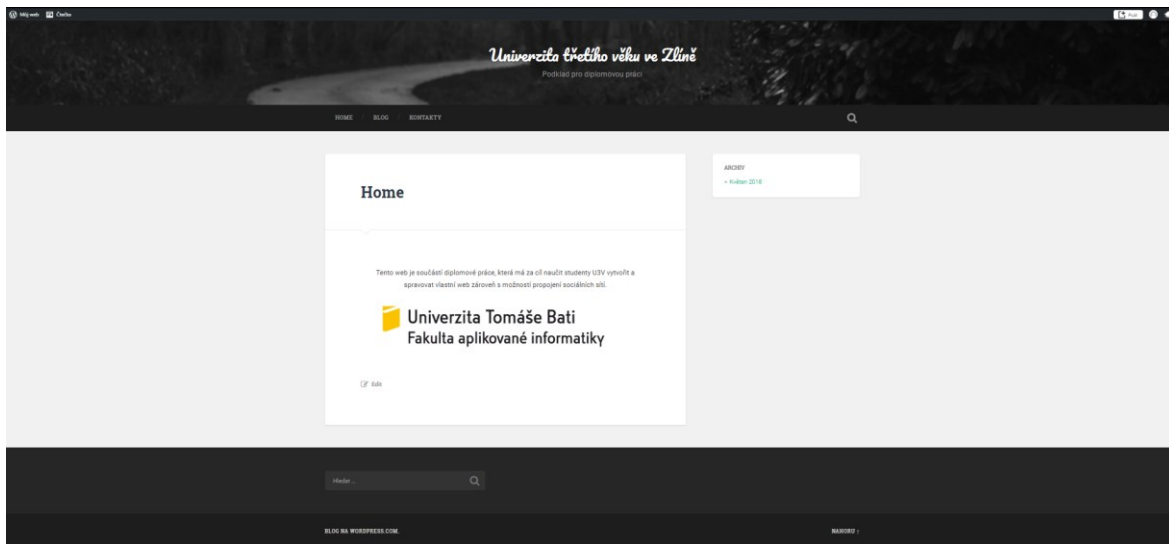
Můj web Čtečka

Univerzita třetího věku ve Zlíně

Podklad pro diplomovou práci

HOME BLOG KONTAKTY

Home

Tento web je součástí diplomové práce, která má za cíl naučit studenty U3V vytvořit a spravovat vlastní web zároveň s možností propojení sociálních sítí.

Univerzita Tomáše Bati
Fakulta aplikované informatiky

Edit

ARCHIV

» Květen 2018

Hledat ...

BLOG NA WORDPRESS.COM.

NAHORU ↑